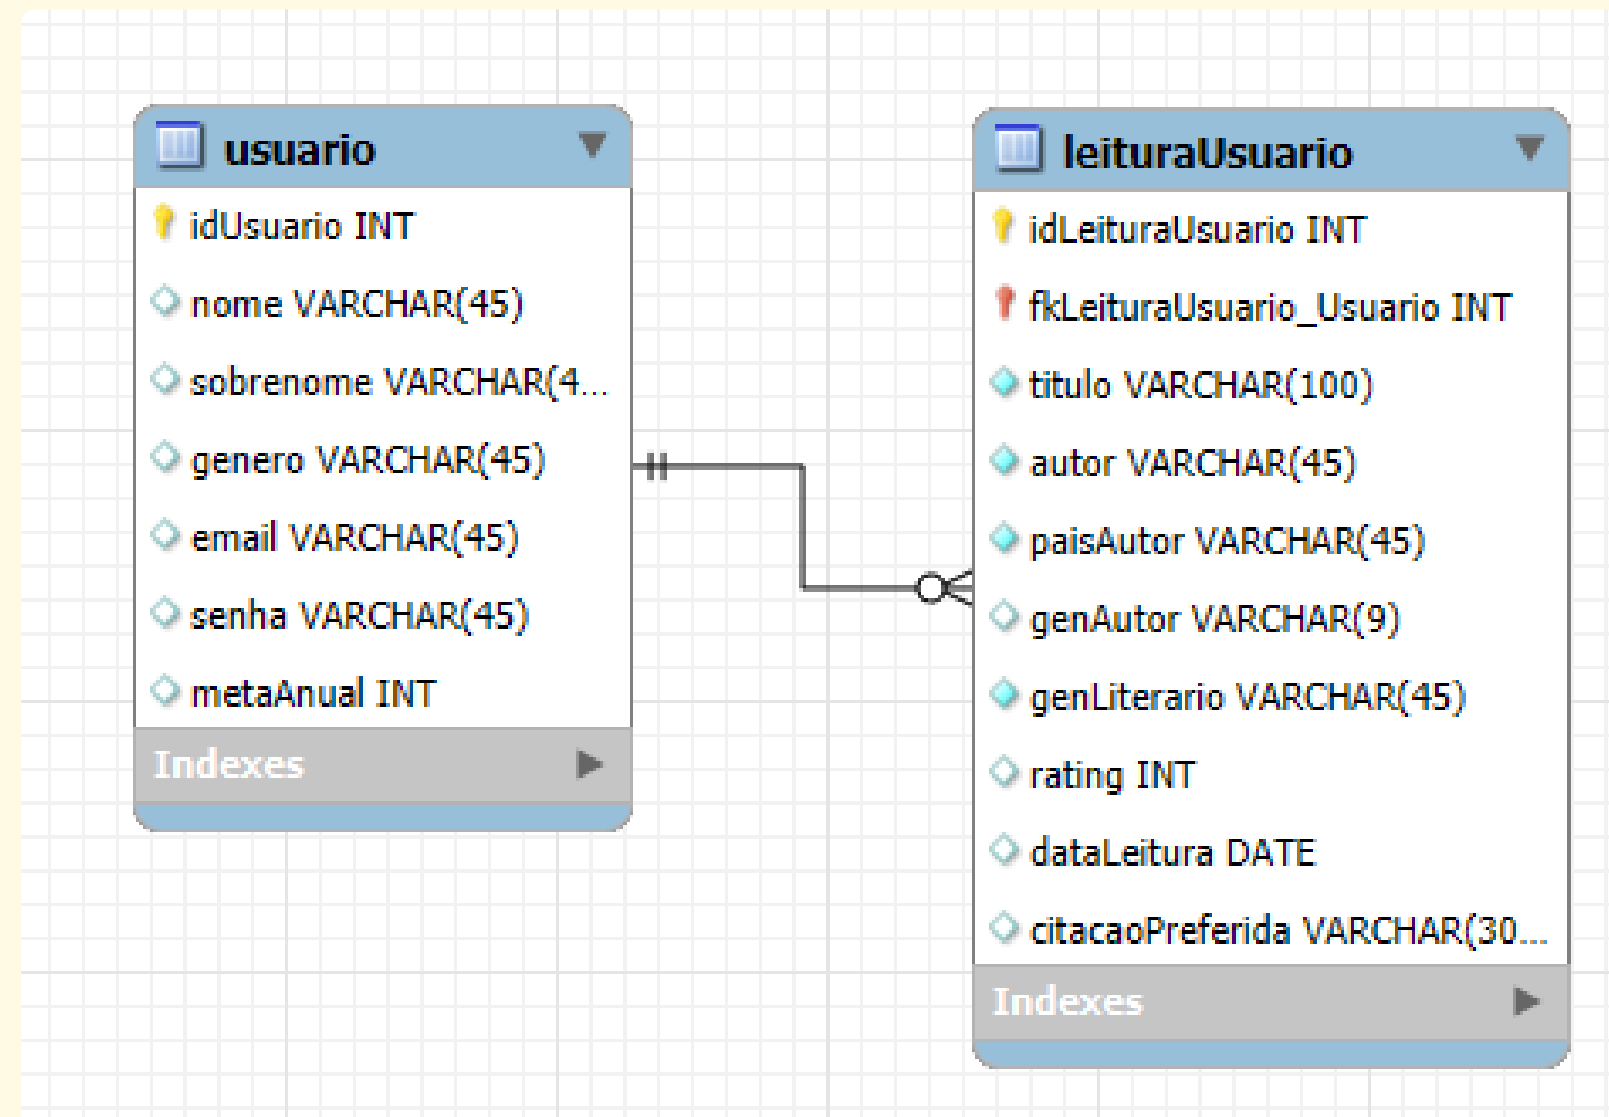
usuario

idUsuario INT
nome VARCHAR(45)
sobrenome VARCHAR(4...
genero VARCHAR(45)
email VARCHAR(45)
senha VARCHAR(45)
metaAnual INT

Indexes

leituraUsuario

idLeituraUsuario INT
fkLeituraUsuario_Usuario INT
titulo VARCHAR(100)
autor VARCHAR(45)
paisAutor VARCHAR(45)
genAutor VARCHAR(9)
genLiterario VARCHAR(45)
rating INT
dataLeitura DATE
citacaoPreferida VARCHAR(30...

Indexes